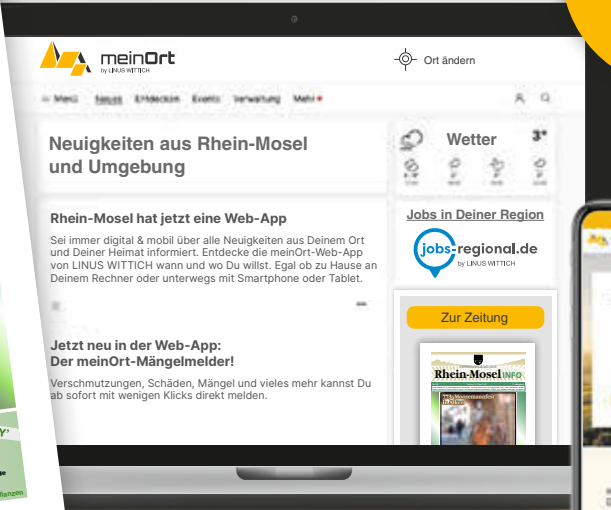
meinOrt
by LINUS WITTICH

Ort ändern

Menü Neues Entdecken Events Verwaltung Mehr

Neuigkeiten aus Rhein-Mosel und Umgebung

Wetter 3°

Rhein-Mosel hat jetzt eine Web-App

Sei immer digital & mobil über alle Neuigkeiten aus Deinem Ort und Deiner Heimat informiert. Entdecke die meinOrt-Web-App von LINUS WITTICH wann und wo Du willst. Egal ob zu Hause an Deinem Rechner oder unterwegs mit Smartphone oder Tablet.

Jetzt neu in der Web-App:
Der meinOrt-Mängelmelder!

Verschmutzungen, Schäden, Mängel und vieles mehr kannst Du ab sofort mit wenigen Klicks direkt melden.

Jobs in Deiner Region

jobs-regional.de
by LINUS WITTICH

Zur Zeitung

Rhein-Mosel INFO

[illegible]